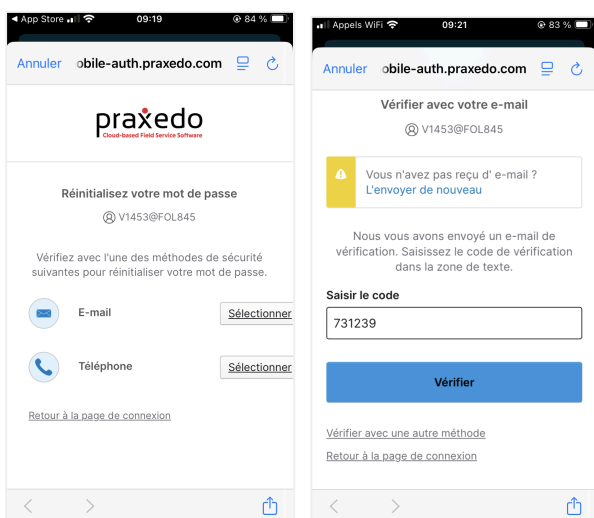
◀ App Store 09:19 84 %

Annuler obile-auth.praxedo.com

praxedo
Cloud-based Field Service Software

Réinitialisez votre mot de passe

V1453@FOL845

Vérifiez avec l'une des méthodes de sécurité suivantes pour réinitialiser votre mot de passe.

E-mail Sélectionner

Téléphone Sélectionner

Retour à la page de connexion

Appels WiFi 09:21 83 %

Annuler obile-auth.praxedo.com

Vérifier avec votre e-mail

V1453@FOL845

Vous n'avez pas reçu d' e-mail ?
L'envoyer de nouveau

Nous vous avons envoyé un e-mail de vérification. Saisissez le code de vérification dans la zone de texte.

Saisir le code

731239

Vérifier

Vérifier avec une autre méthode

Retour à la page de connexion